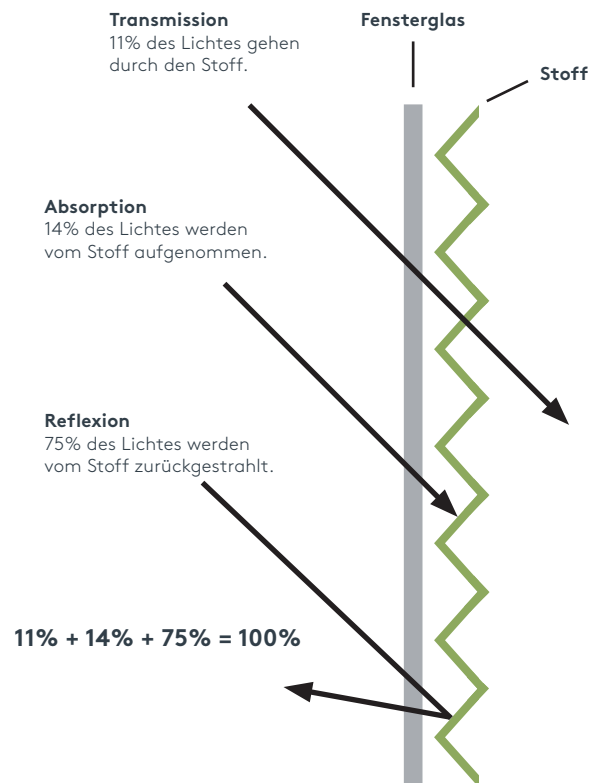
Transmission
11% des Lichtes gehen durch den Stoff.

Fensterglas

Stoff

Absorption
14% des Lichtes werden vom Stoff aufgenommen.

Reflexion
75% des Lichtes werden vom Stoff zurückgestrahlt.

11% + 14% + 75% = 100%